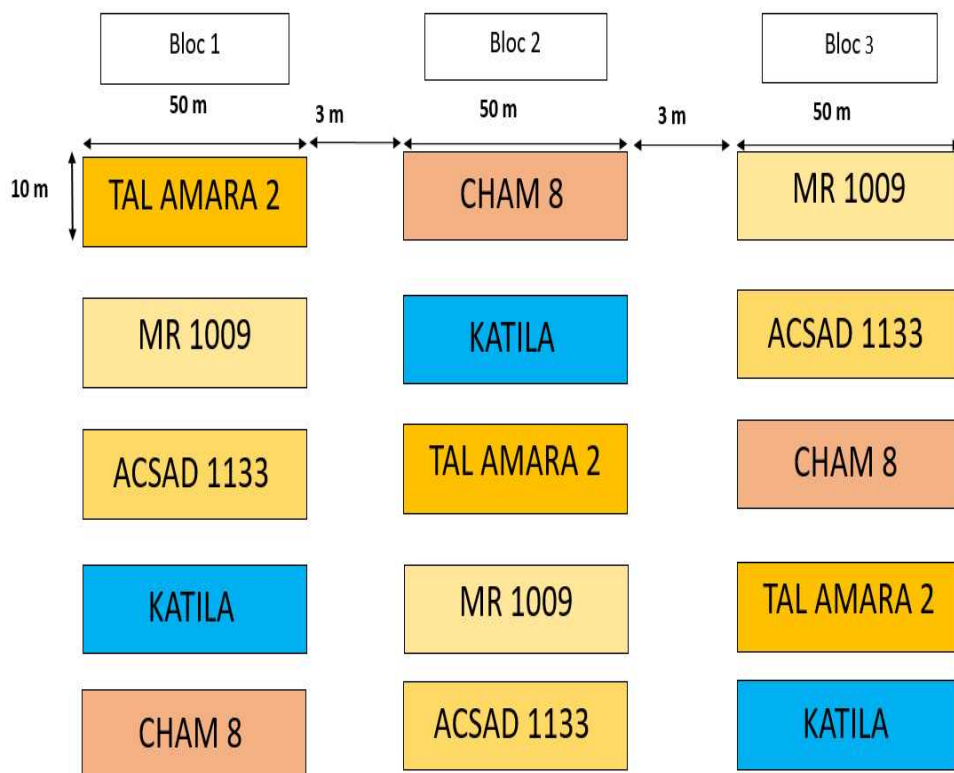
Bloc 1

50 m

Bloc 2

50 m

Bloc 3

50 m

3 m

3 m

10 m

TAL AMARA 2

MR 1009

ACSAD 1133

KATILA

CHAM 8

CHAM 8

KATILA

TAL AMARA 2

MR 1009

ACSAD 1133

MR 1009

ACSAD 1133

CHAM 8

TAL AMARA 2

KATILA